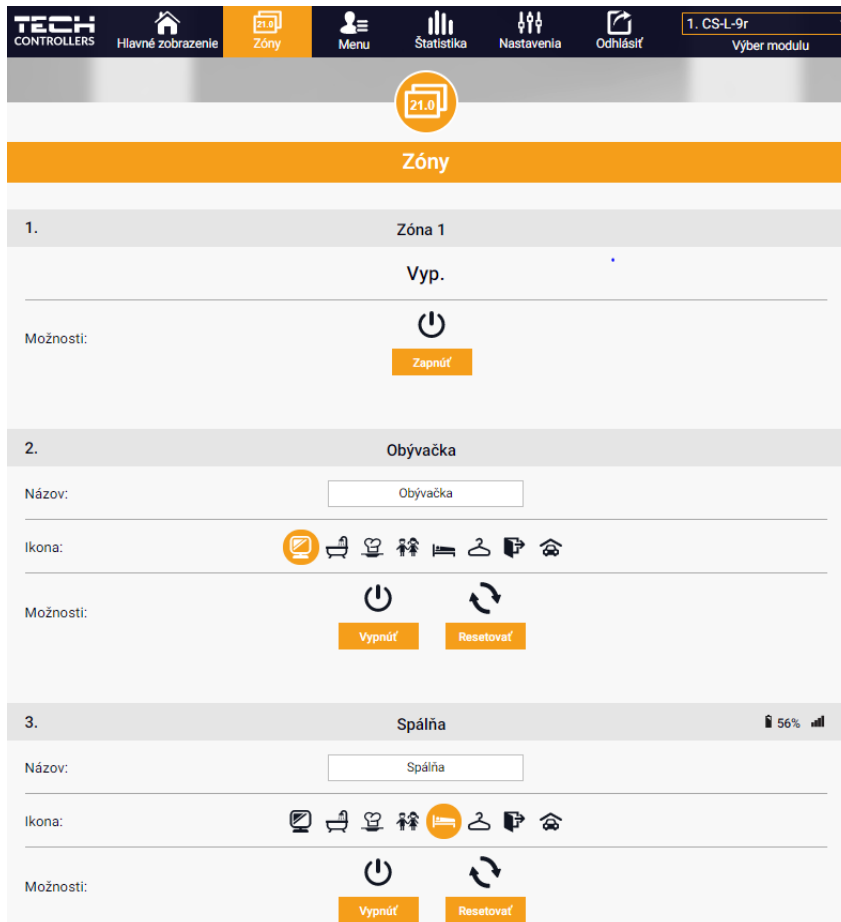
TECH CONTROLLERS

Hlavné zobrazenie

21.0 Zóny

Menu

Štatistika

Nastavenia

Odhlásiť

1. CS-L-9r

Výber modulu

21.0

Zóny

1.

Zóna 1

Vyp.

Možnosti:

Zapnúť

2.

Obývačka

Názov:

Obývačka

Ikona:

Možnosti:

Vypnúť

Resetovať

3.

Spálňa

56%

Názov:

Spálňa

Ikona:

Možnosti:

Vypnúť

Resetovať